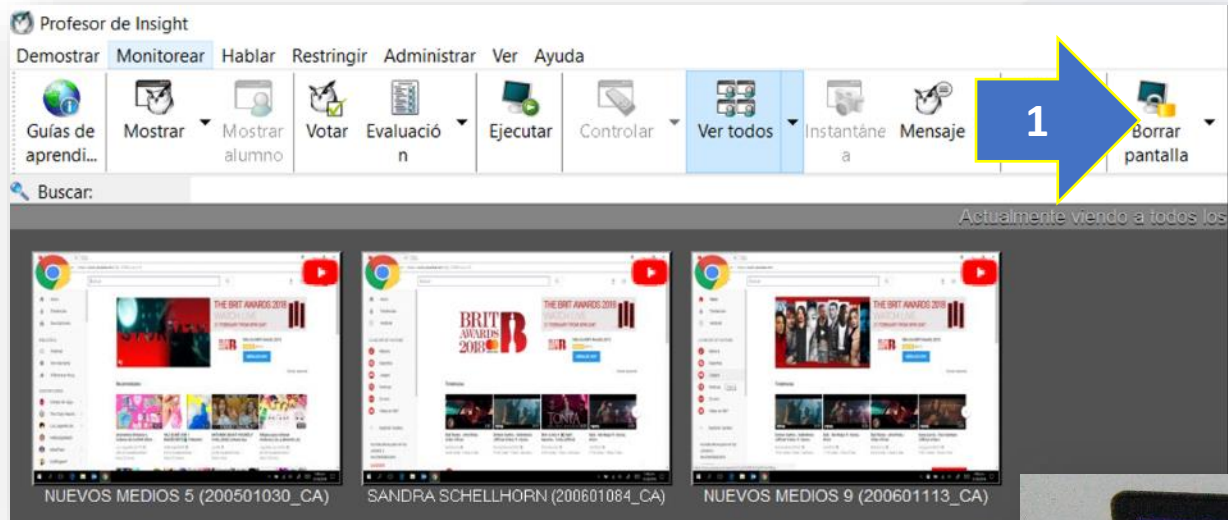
Profesor de Insight

Demostrar Monitorear Hablar Restringir Administrar Ver Ayuda

Guías de aprendi...
Mostrar
Mostrar alumno
Votar
Evaluación
Ejecutar
Controlar
Ver todos
Instantánea
Mensaje
1
Borrar pantalla

Buscar:

Actualmente viendo a todos los

THE BRIT AWARDS 2018
BRIT AWARDS 2018
THE BRIT AWARDS 2018
THE BRIT AWARDS 2018

NUEVOS MEDIOS 5 (200501030_CA)
SANDRA SCHELLHORN (200601084_CA)
NUEVOS MEDIOS 9 (200601113_CA)